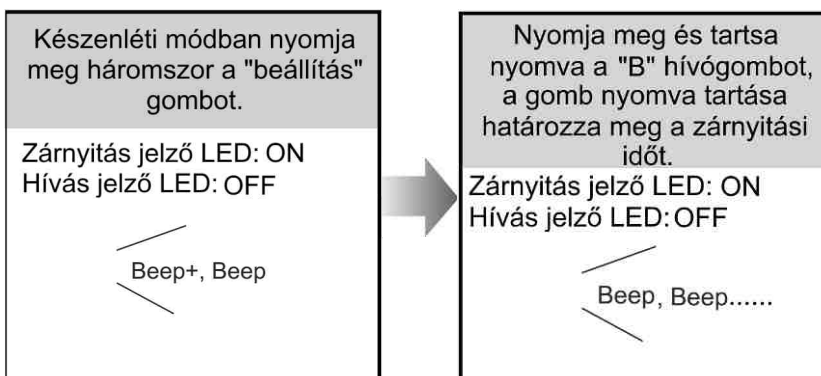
Készenléti módban nyomja meg háromszor a "beállítás" gombot.

Zárnyitás jelző LED: ON
Hívás jelző LED: OFF

Beep+, Beep

Nyomja meg és tartsa nyomva a "B" hívógombot, a gomb nyomva tartása határozza meg a zárnyitási időt.

Zárnyitás jelző LED: ON
Hívás jelző LED: OFF

Beep, Beep......